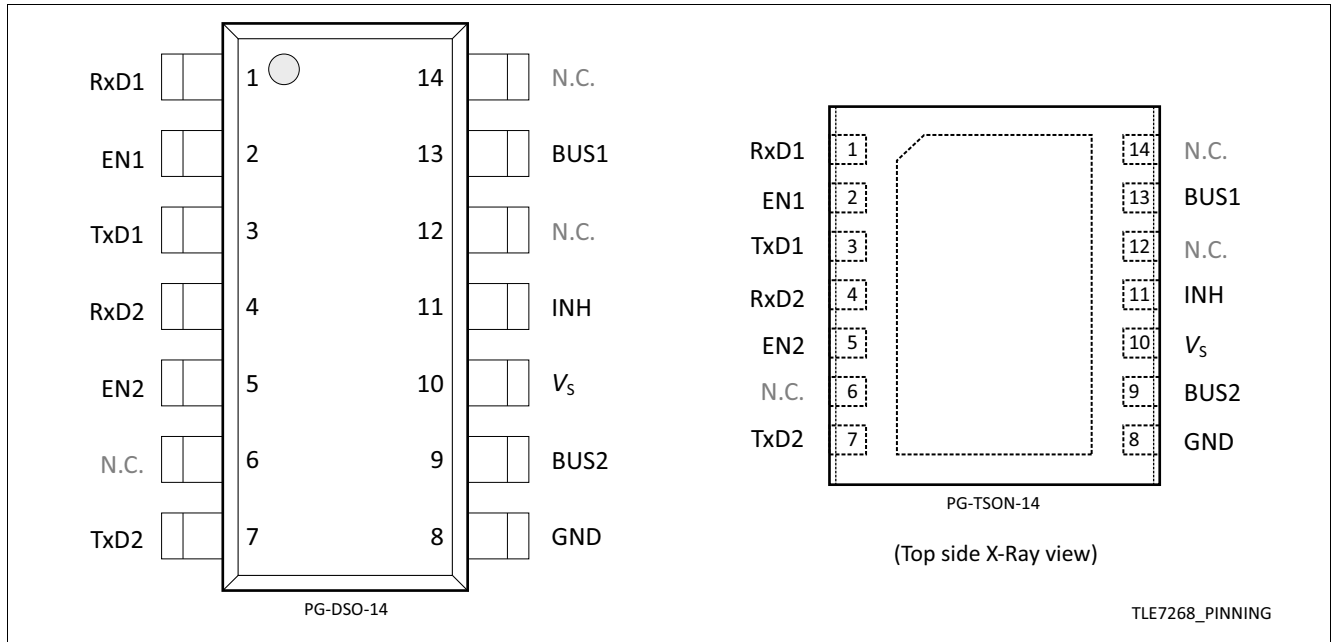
RxD1 1 14 N.C.
EN1 2 13 BUS1
TxD1 3 12 N.C.
RxD2 4 11 INH
EN2 5 10 $V_S$
N.C. 6 9 BUS2
TxD2 7 8 GND

PG-DSO-14

RxD1 1 14 N.C.
EN1 2 13 BUS1
TxD1 3 12 N.C.
RxD2 4 11 INH
EN2 5 10 $V_S$
N.C. 6 9 BUS2
TxD2 7 8 GND

PG-TSON-14

(Top side X-Ray view)

TLE7268_PINNING